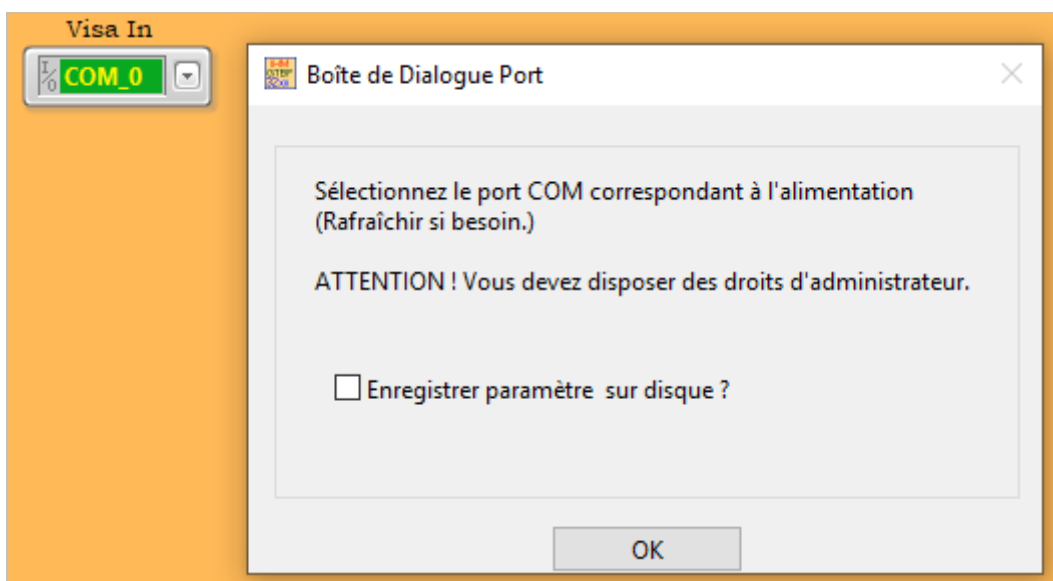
Visa In

I/O COM_0

Boîte de Dialogue Port

Sélectionnez le port COM correspondant à l'alimentation
(Rafraîchir si besoin.)

ATTENTION ! Vous devez disposer des droits d'administrateur.

Enregistrer paramètre sur disque ?

OK